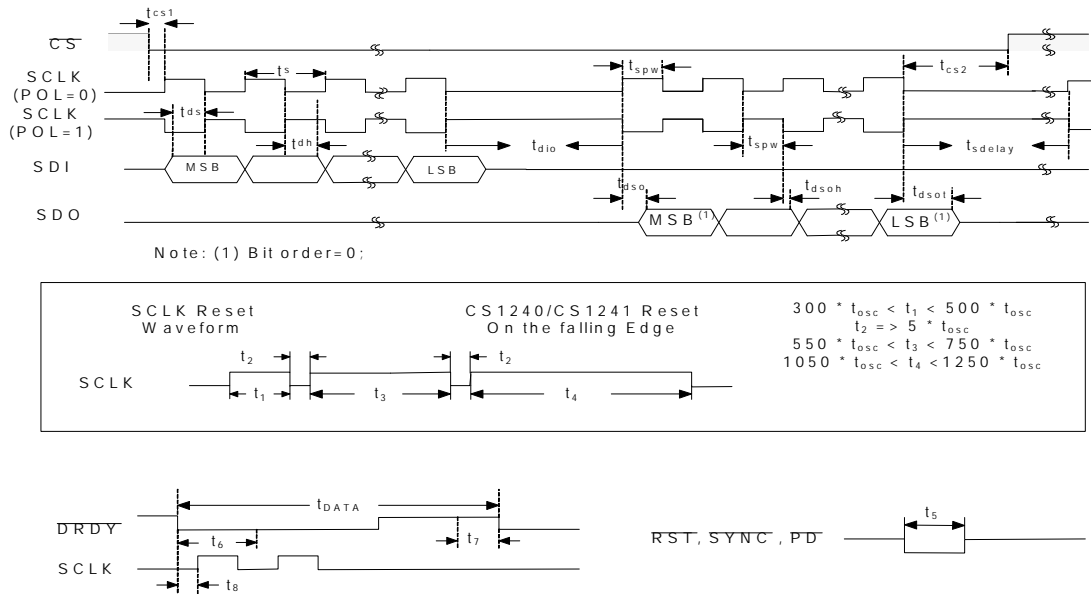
$t_{cs1}$

$\overline{CS}$

SCLK (POL=0)

SCLK (POL=1)

$t_s$

$t_{ds}$

$t_{dh}$

$t_{dio}$

$t_{spw}$

$t_{spw}$

$t_{cs2}$

$t_{sdelay}$

SDI

MSB

LSB

$t_{dso}$

$t_{dsoh}$

$t_{dsot}$

SDO

MSB$^{(1)}$

LSB$^{(1)}$

Note: (1) Bit order=0;

SCLK Reset Waveform

CS1240/CS1241 Reset On the falling Edge

$300 * t_{osc} < t_1 < 500 * t_{osc}$
$t_2 => 5 * t_{osc}$
$550 * t_{osc} < t_3 < 750 * t_{osc}$
$1050 * t_{osc} < t_4 < 1250 * t_{osc}$

SCLK

$t_2$

$t_1$

$t_3$

$t_2$

$t_4$

$t_{DATA}$

$\overline{DRDY}$

$t_6$

$t_7$

SCLK

$t_8$

$\overline{RST}$, $\overline{SYNC}$, $\overline{PD}$

$t_5$